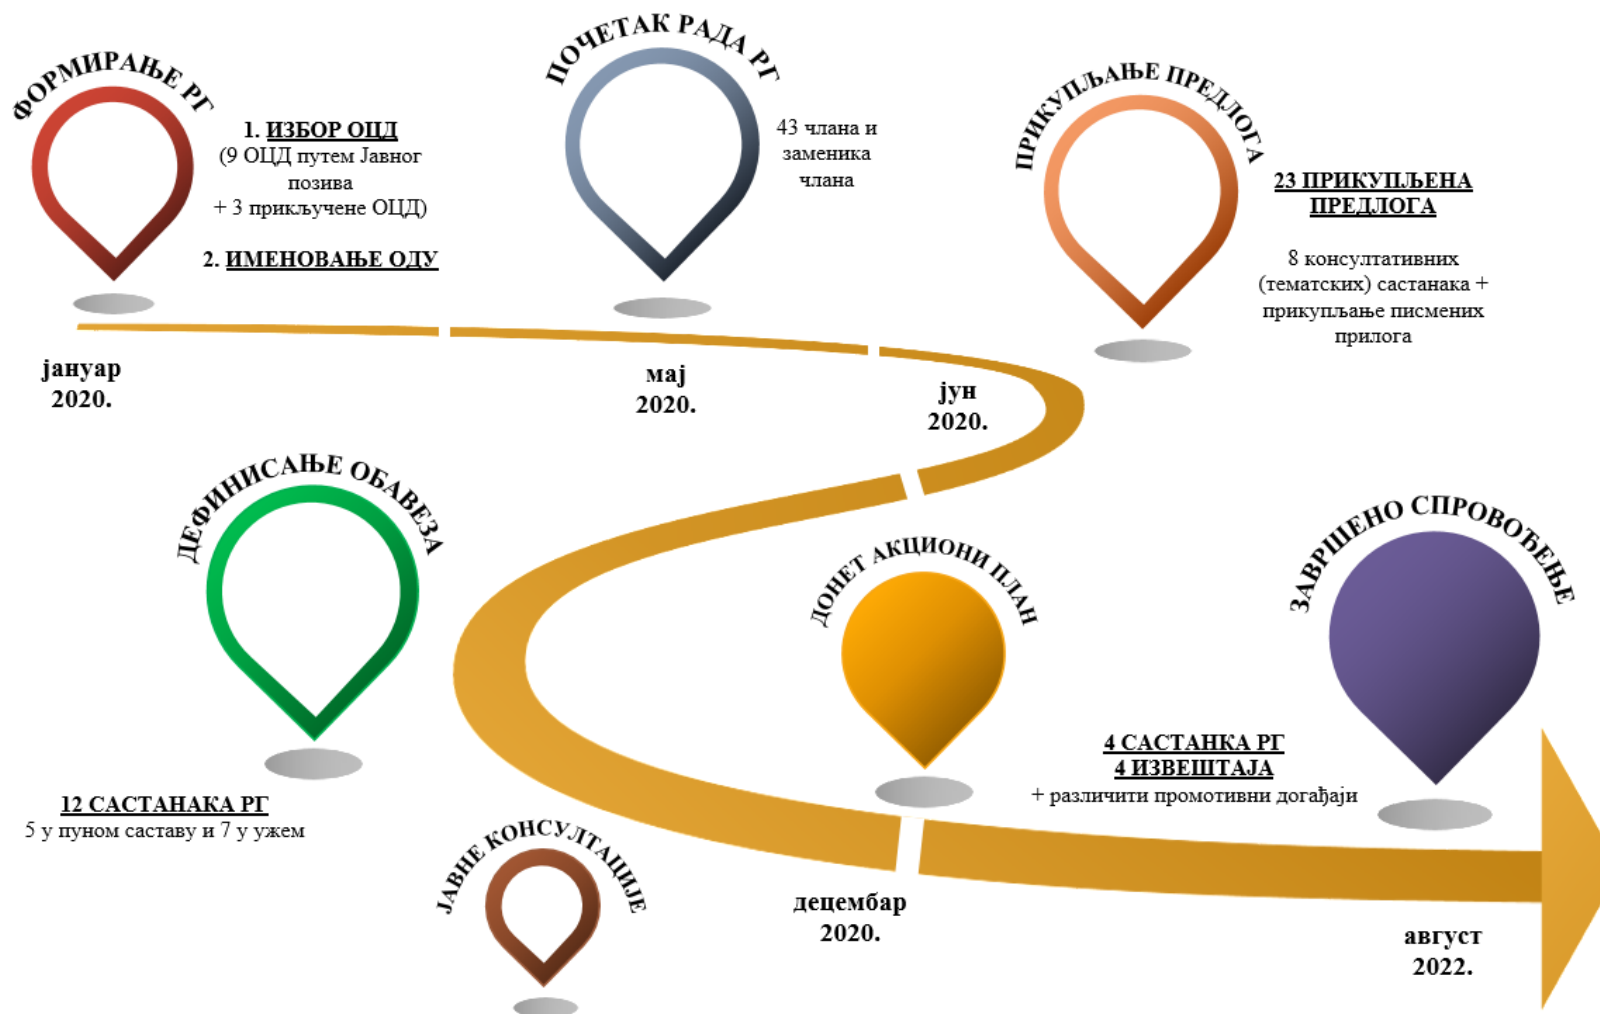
ФОРМИРАЊЕ РГ

1. ИЗБОР ОЦД
(9 ОЦД путем Јавног позива
+ 3 прикључене ОЦД)

2. ИМЕНОВАЊЕ ОДУ

јануар
2020.

ПОЧЕТАК РАДА РГ

43 члана и заменика члана

мај
2020.

ПРИКУПЉАЊЕ ПРЕДЛОГА

23 ПРИКУПЉЕНА ПРЕДЛОГА

8 консултативних (тематских) састанака + прикупљање писмених прилога

јун
2020.

ДЕФИНИСАЊЕ ОБАВЕЗА

12 САСТАНАКА РГ
5 у пуном саставу и 7 у ужем

ЈАВНЕ КОНСУЛТАЦИЈЕ

ДОНЕТ АКЦИОНИ ПЛАН

децембар
2020.

4 САСТАНКА РГ
4 ИЗВЕШТАЈА
+ различити промотивни догађаји

ЗАВРШЕНО СПРОВОЂЕЊЕ

август
2022.